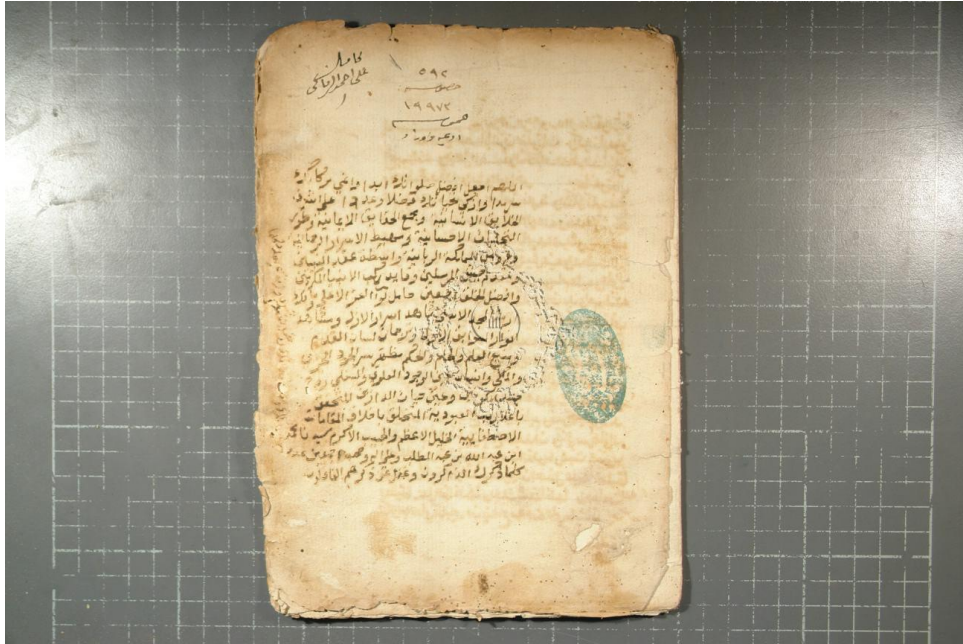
كامل
علي محمد الشافعي

٥٩٢
١٩٩٧٢

اللهم اجعل افضل صلواتك ابدا وانمي بركاتك سرمدا وازكى تحياتك فضلا وعددا على اشرف الخلايق الانسانية ومجمع الحقايق الايمانية وطور التجليات الاحسانية ومهبط الاسرار الرحمانية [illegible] الربانية وواسطة عقد النبيين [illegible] المرسلين وقايد ركب الانبياء المكرمين وافضل الخلق اجمعين حامل لواء العز الاعلى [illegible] الاوحد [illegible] اسرار الازل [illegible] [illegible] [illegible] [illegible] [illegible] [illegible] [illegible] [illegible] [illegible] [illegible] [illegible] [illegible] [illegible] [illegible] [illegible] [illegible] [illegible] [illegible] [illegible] العبودية المتحلي باخلاق المقامات الاصطفائية الخليل الاعظم والحبيب الاكرم سيدنا محمد ابن عبد الله بن عبد المطلب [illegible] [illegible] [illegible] كلما ذكرك الذاكرون وغفل عن ذكرهم الغافلون